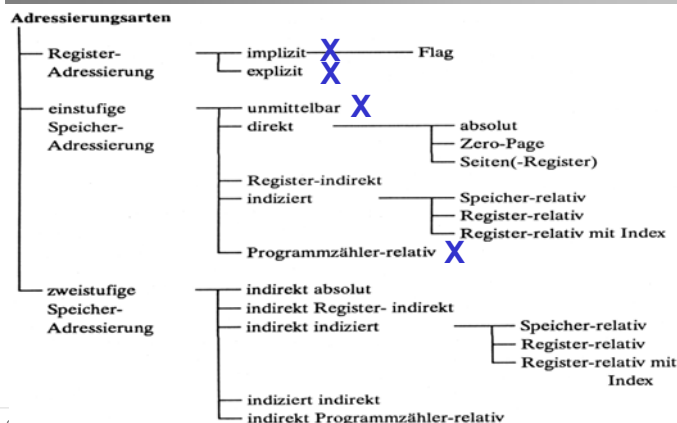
Adressierungsarten

Register-Adressierung
implizit X
Flag
explizit X

einstufige Speicher-Adressierung
unmittelbar X
direkt
absolut
Zero-Page
Seiten(-Register)
Register-indirekt
indiziert
Speicher-relativ
Register-relativ
Register-relativ mit Index
Programmzähler-relativ X

zweistufige Speicher-Adressierung
indirekt absolut
indirekt Register- indirekt
indirekt indiziert
Speicher-relativ
Register-relativ
Register-relativ mit Index
indiziert indirekt
indirekt Programmzähler-relativ